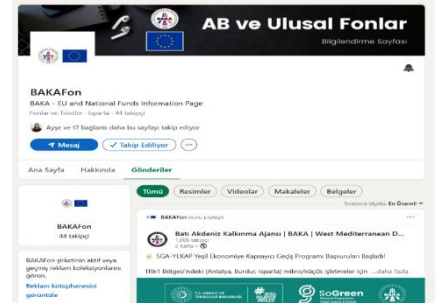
AB ve Ulusal Fonlar
Bilgilendirme Sayfası

BAKAFon
BAKA - EU and National Funds Information Page
Fonlar ve Tröstler · Isparta · 44 takipçi

Ayşe ve 17 bağlantı daha bu sayfayı takip ediyor

Mesaj
Takip Ediliyor

Ana Sayfa
Hakkında
Gönderiler

BAKAFon
44 takipçi

BAKAFon şirketinin aktif veya geçmiş reklam koleksiyonlarını görün.
Reklam kütüphanesini görüntüle

Tümü
Resimler
Videolar
Makaleler
Belgeler

Sıralama ölçütü: En Önemli

BAKAFon bunu paylaştı

Batı Akdeniz Kalkınma Ajansı | BAKA | West Mediterranean D...
1.006 takipçi

SGA-YEKAP Yeşil Ekonomiye Kapsayıcı Geçiş Programı Başvuruları Başladı!

TR61 Bölgesi'ndeki (Antalya, Burdur, Isparta) mikro/küçük işletmeler için ...daha fazla

SoGreen